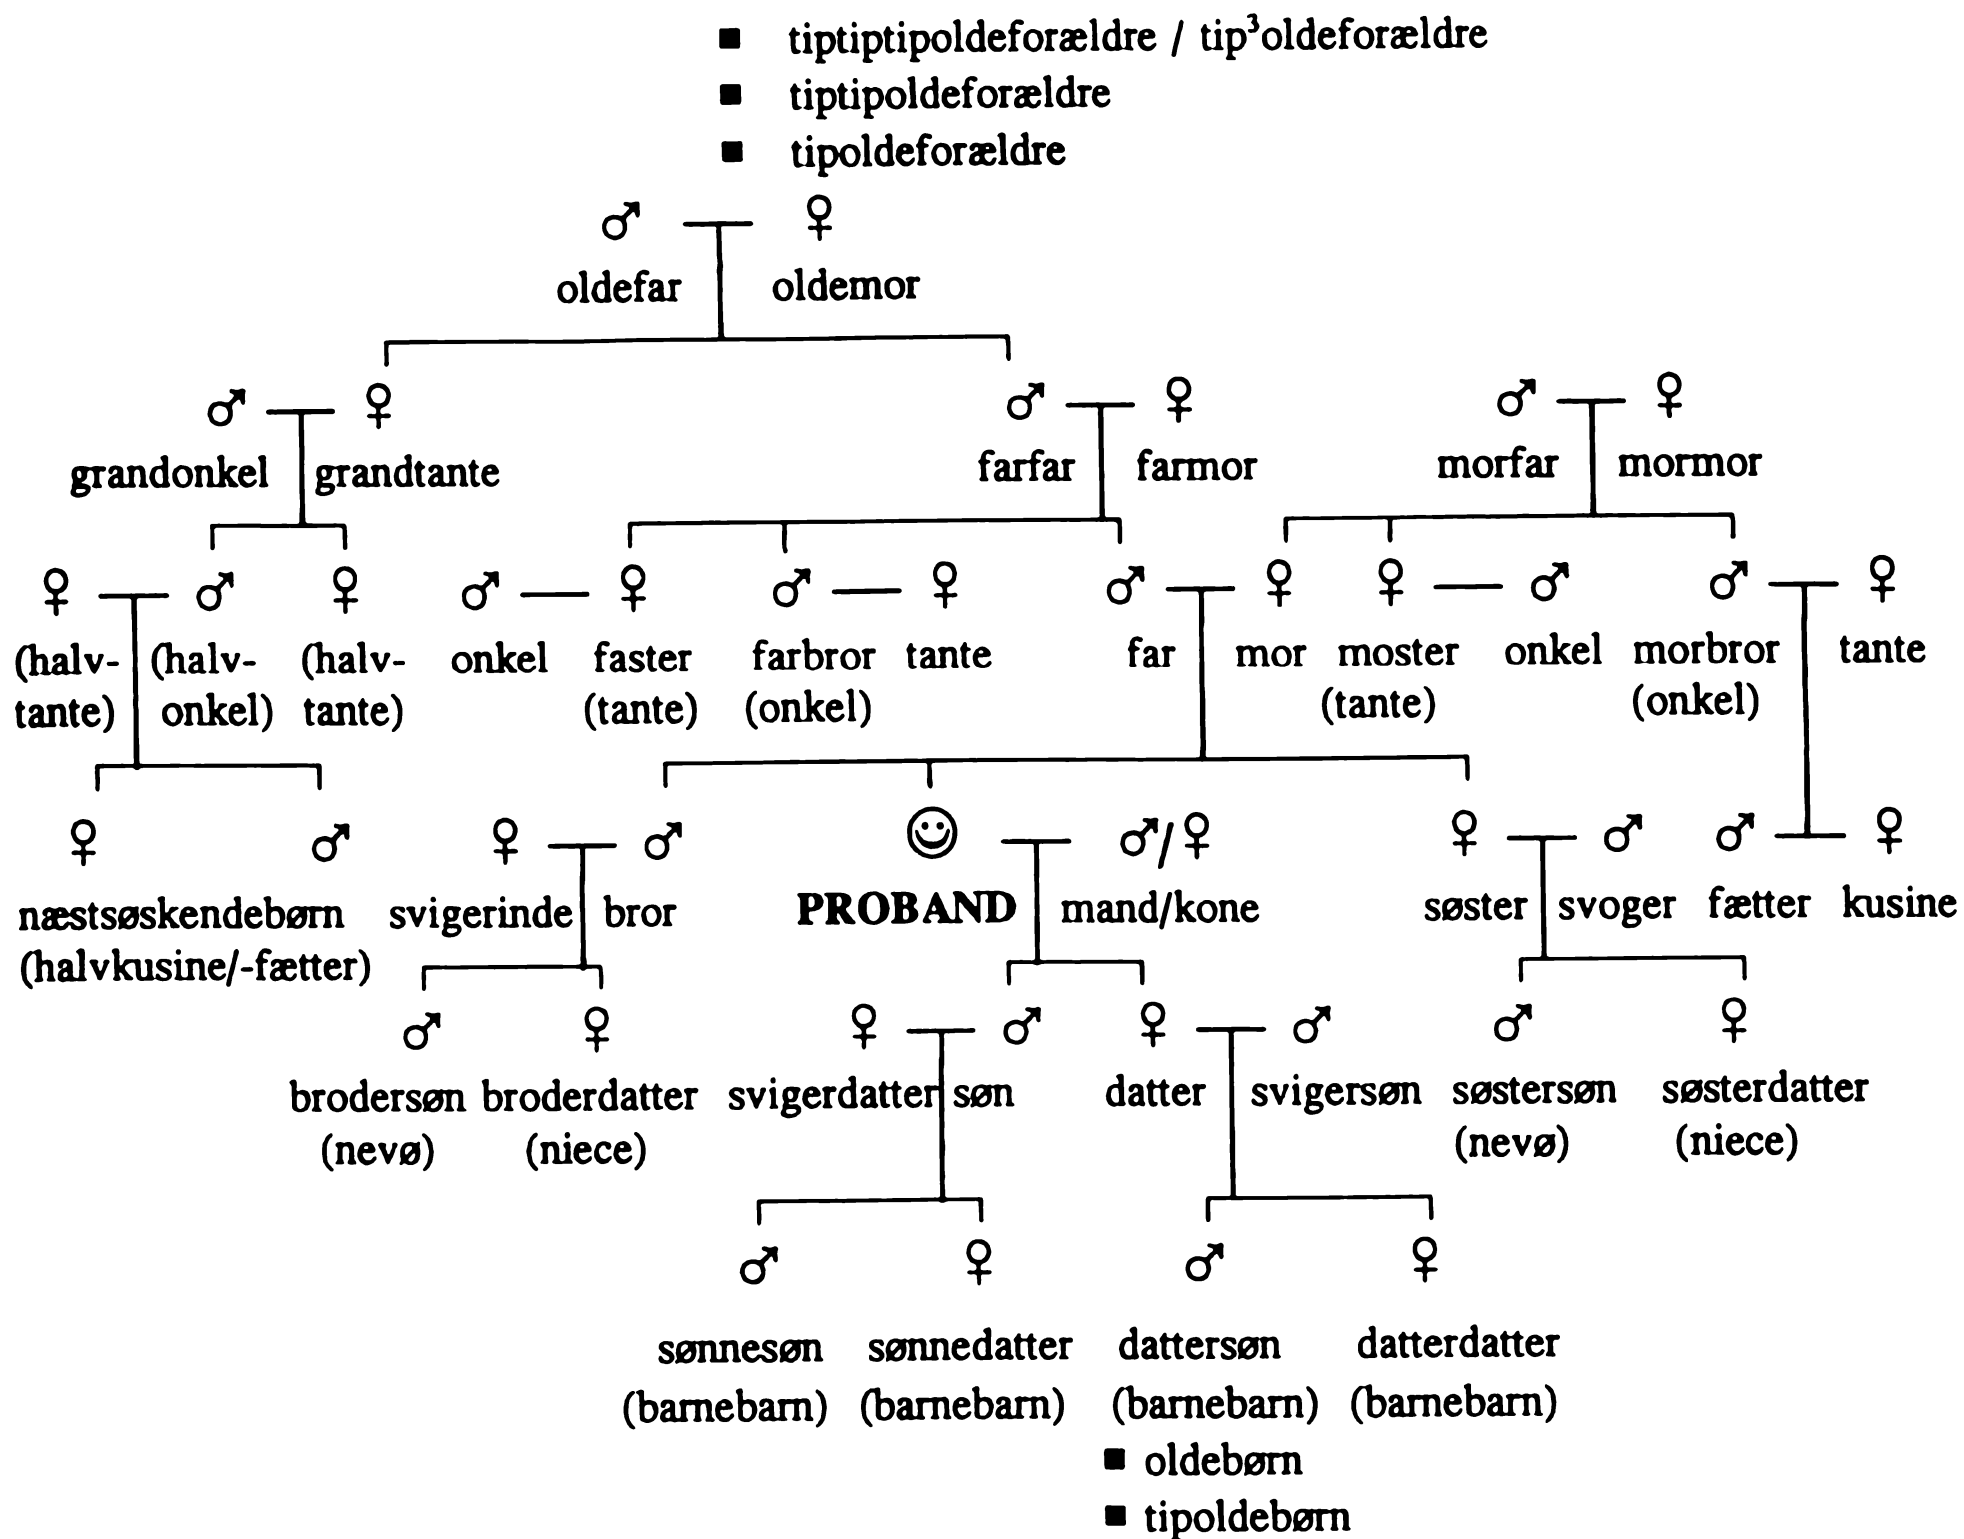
■ tiptiptipoldeforældre / tip$^3$oldeforældre
■ tiptipoldeforældre
■ tipoldeforældre

♂ ♀
oldefar oldemor

♂ ♀
grandonkel grandtante

♂ ♀
farfar farmor

♂ ♀
morfar mormor

♀ ♂ ♀ ♂ ♀ ♂ ♀ ♂ ♀ ♀ ♂ ♂ ♀
(halvtante) (halvonkel) (halvtante) onkel faster (tante) farbror (onkel) tante far mor moster (tante) onkel morbror (onkel) tante

♀ ♂
næstsøskendebørn (halvkusine/-fætter)

♀ ♂
svigerinde bror

☺ ♂/♀
PROBAND mand/kone

♀ ♂
søster svoger

♂ ♀
fætter kusine

♂ ♀
brodersøn (nevø) broderdatter (niece)

♀ ♂
svigerdatter søn

♀ ♂
datter svigersøn

♂ ♀
søstersøn (nevø) søsterdatter (niece)

♂ ♀ ♂ ♀
sønnesøn (barnebarn) sønnedatter (barnebarn) dattersøn (barnebarn) datterdatter (barnebarn)

■ oldebørn
■ tipoldebørn